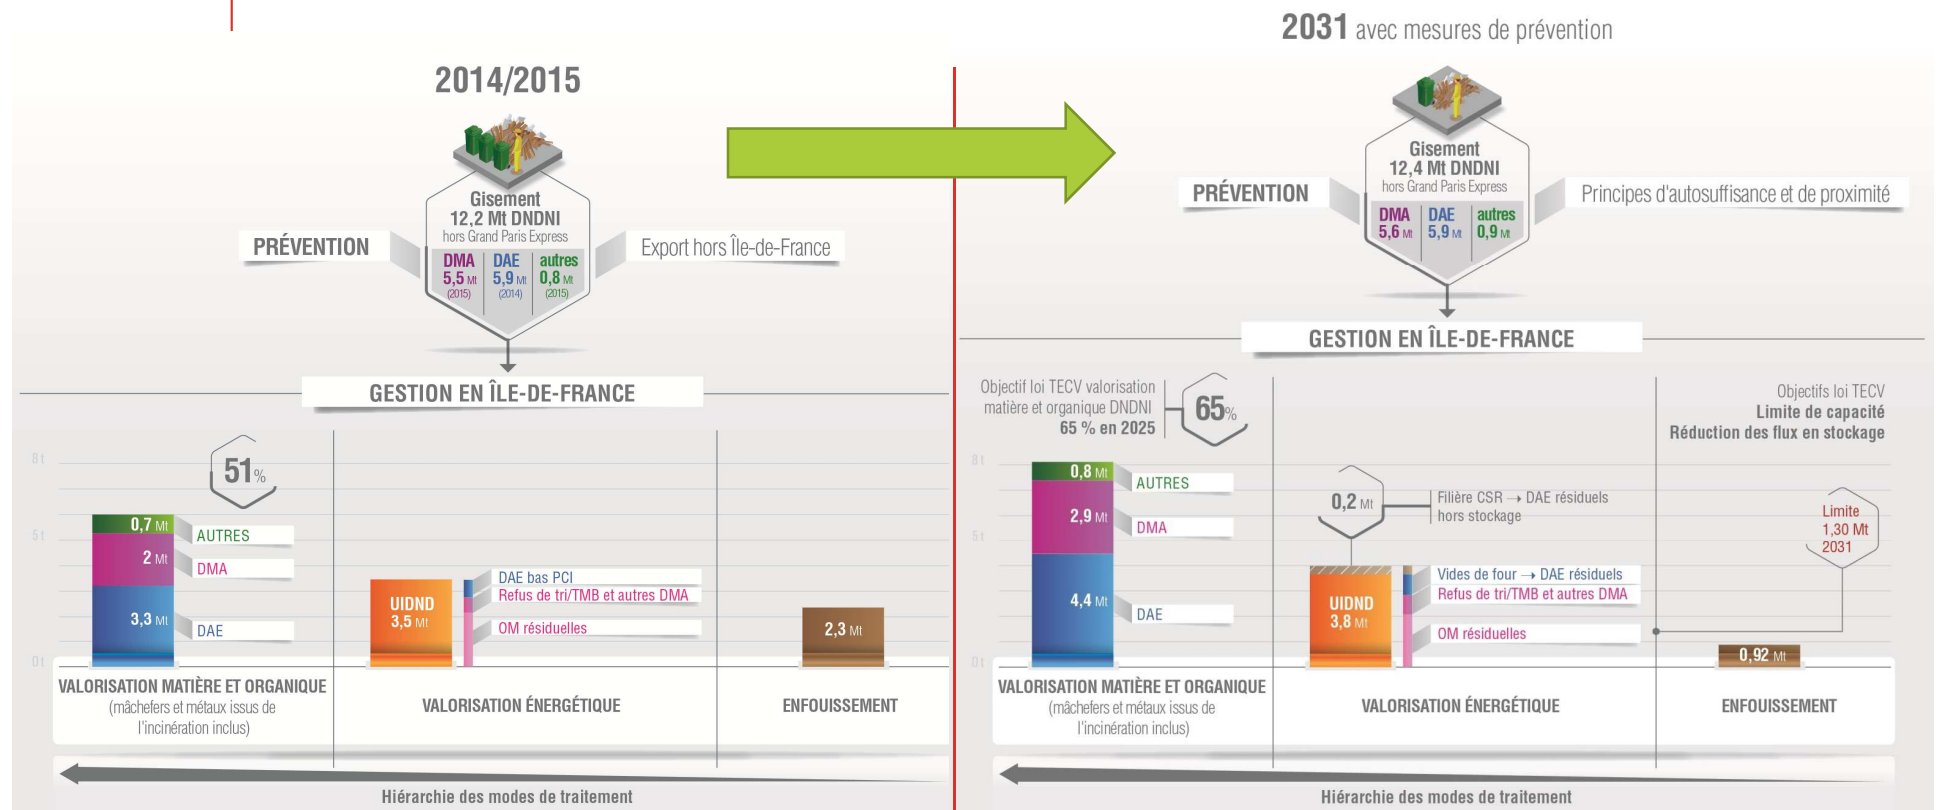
2014/2015

Gisement
12,2 Mt DNDNI
hors Grand Paris Express

PRÉVENTION

DMA 5,5 Mt (2015) | DAE 5,9 Mt (2014) | autres 0,8 Mt (2015)

Export hors Île-de-France

GESTION EN ÎLE-DE-FRANCE

8t
5t
0t

51%

0,7 Mt AUTRES
2 Mt DMA
3,3 Mt DAE

UIDND
3,5 Mt

DAE bas PCI
Refus de tri/TMB et autres DMA
OM résiduelles

2,3 Mt

VALORISATION MATIÈRE ET ORGANIQUE (mâchefers et métaux issus de l'incinération inclus)

VALORISATION ÉNERGÉTIQUE

ENFOUISSEMENT

Hiérarchie des modes de traitement

2031 avec mesures de prévention

Gisement
12,4 Mt DNDNI
hors Grand Paris Express

PRÉVENTION

DMA 5,6 Mt | DAE 5,9 Mt | autres 0,9 Mt

Principes d'autosuffisance et de proximité

GESTION EN ÎLE-DE-FRANCE

Objectif loi TECV valorisation matière et organique DNDNI
65 % en 2025

65%

Objectifs loi TECV
Limite de capacité
Réduction des flux en stockage

8t
5t
0t

0,8 Mt AUTRES
2,9 Mt DMA
4,4 Mt DAE

0,2 Mt
Filière CSR → DAE résiduels hors stockage

UIDND
3,8 Mt

Vides de four → DAE résiduels
Refus de tri/TMB et autres DMA
OM résiduelles

Limite
1,30 Mt
2031

0,92 Mt

VALORISATION MATIÈRE ET ORGANIQUE (mâchefers et métaux issus de l'incinération inclus)

VALORISATION ÉNERGÉTIQUE

ENFOUISSEMENT

Hiérarchie des modes de traitement